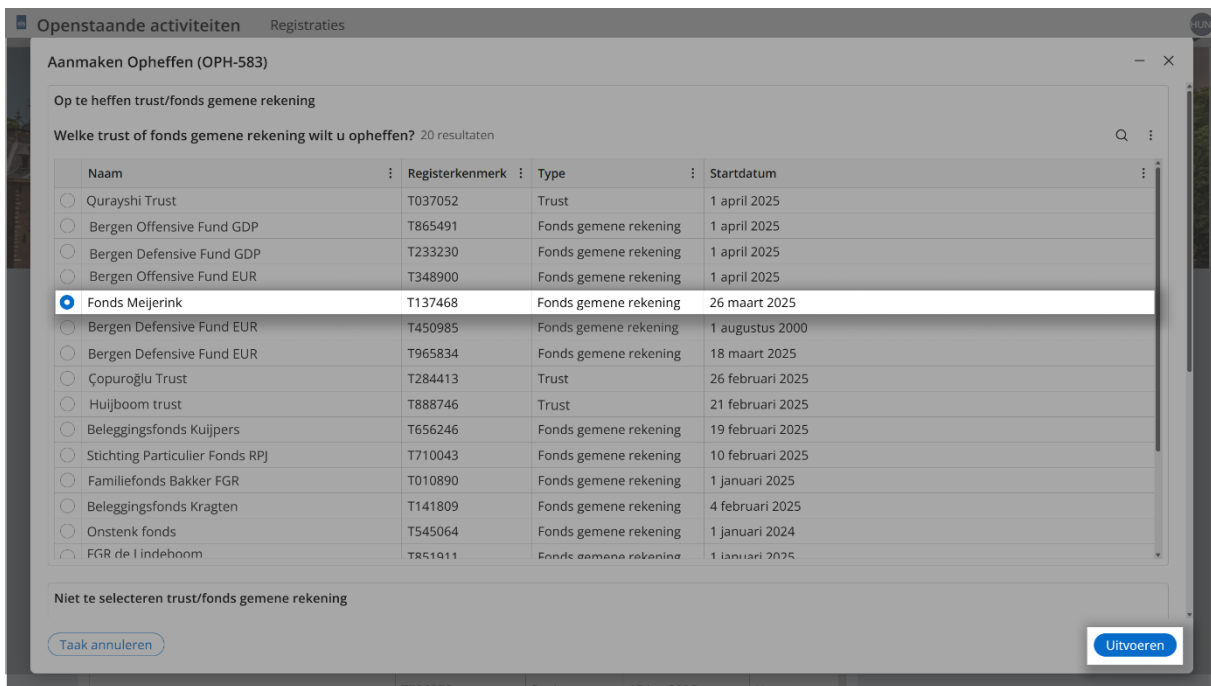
Openstaande activiteiten Registraties

HUN

Aanmaken Opheffen (OPH-583)

Op te heffen trust/fonds gemene rekening

Welke trust of fonds gemene rekening wilt u opheffen? 20 resultaten

| Naam | Registerkenmerk | Type | Startdatum |
|---|---|---|---|
| Qurayshi Trust | T037052 | Trust | 1 april 2025 |
| Bergen Offensive Fund GDP | T865491 | Fonds gemene rekening | 1 april 2025 |
| Bergen Defensive Fund GDP | T233230 | Fonds gemene rekening | 1 april 2025 |
| Bergen Offensive Fund EUR | T348900 | Fonds gemene rekening | 1 april 2025 |
| Fonds Meijerink | T137468 | Fonds gemene rekening | 26 maart 2025 |
| Bergen Defensive Fund EUR | T450985 | Fonds gemene rekening | 1 augustus 2000 |
| Bergen Defensive Fund EUR | T965834 | Fonds gemene rekening | 18 maart 2025 |
| Çopuroğlu Trust | T284413 | Trust | 26 februari 2025 |
| Huijboom trust | T888746 | Trust | 21 februari 2025 |
| Beleggingsfonds Kuijpers | T656246 | Fonds gemene rekening | 19 februari 2025 |
| Stichting Particulier Fonds RPJ | T710043 | Fonds gemene rekening | 10 februari 2025 |
| Familiefonds Bakker FGR | T010890 | Fonds gemene rekening | 1 januari 2025 |
| Beleggingsfonds Kragten | T141809 | Fonds gemene rekening | 4 februari 2025 |
| Onstenk fonds | T545064 | Fonds gemene rekening | 1 januari 2024 |
| FGR de Lindeboom | T851911 | Fonds gemene rekening | 1 januari 2025 |

Niet te selecteren trust/fonds gemene rekening

Taak annuleren

Uitvoeren